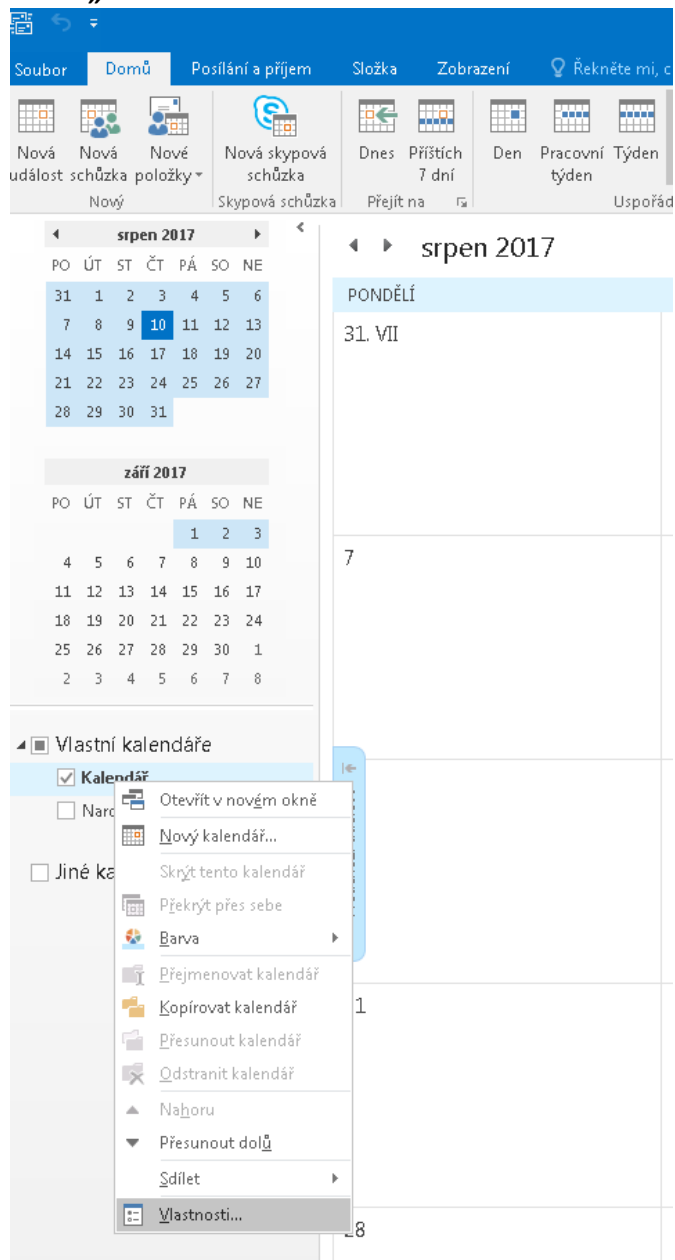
Soubor Domů Posílání a příjem Složka Zobrazení Řekněte mi, c

Nová událost Nová schůzka Nové položky Nový
Nová skypová schůzka Skypová schůzka
Dnes Příštích 7 dní Přejít na
Den Pracovní týden Týden Uspořád

srpen 2017

| PO | ÚT | ST | ČT | PÁ | SO | NE |
|---|---|---|---|---|---|---|
| 31 | 1 | 2 | 3 | 4 | 5 | 6 |
| 7 | 8 | 9 | 10 | 11 | 12 | 13 |
| 14 | 15 | 16 | 17 | 18 | 19 | 20 |
| 21 | 22 | 23 | 24 | 25 | 26 | 27 |
| 28 | 29 | 30 | 31 | | | |

září 2017

| PO | ÚT | ST | ČT | PÁ | SO | NE |
|---|---|---|---|---|---|---|
| | | | | 1 | 2 | 3 |
| 4 | 5 | 6 | 7 | 8 | 9 | 10 |
| 11 | 12 | 13 | 14 | 15 | 16 | 17 |
| 18 | 19 | 20 | 21 | 22 | 23 | 24 |
| 25 | 26 | 27 | 28 | 29 | 30 | 1 |
| 2 | 3 | 4 | 5 | 6 | 7 | 8 |

Vlastní kalendáře
Kalendář
Naro
Jiné ka

Otevřít v novém okně
Nový kalendář...
Skrýt tento kalendář
Překrýt přes sebe
Barva
Přejmenovat kalendář
Kopírovat kalendář
Přesunout kalendář
Odstranit kalendář
Nahoru
Přesunout dolů
Sdílet
Vlastnosti...

srpen 2017
PONDĚLÍ
31. VII
7
1
8